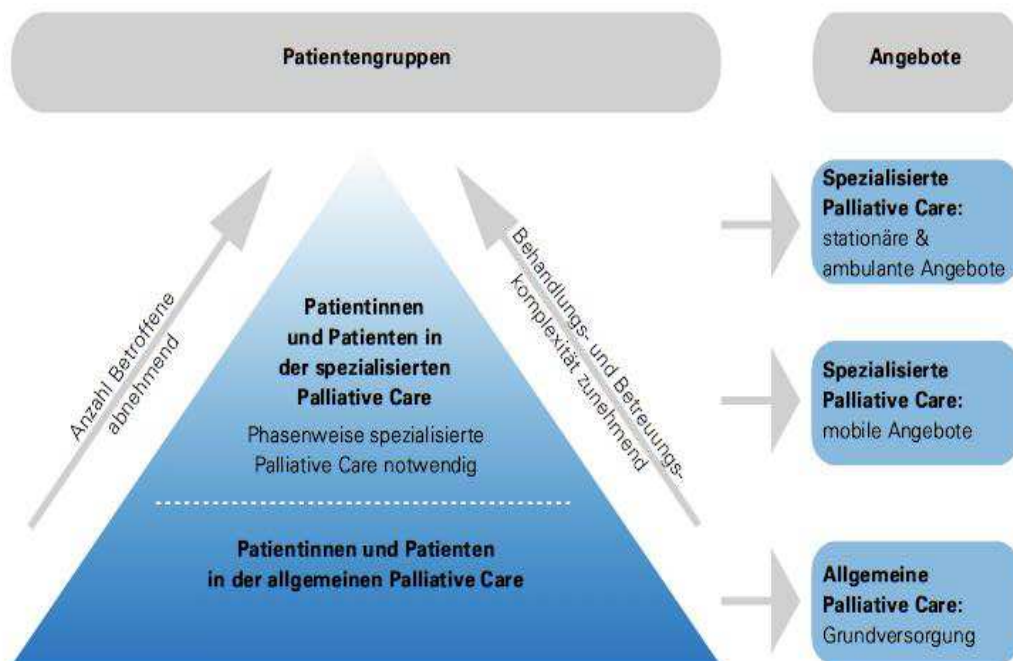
Patientengruppen

Angebote

Anzahl Betroffene abnehmend

Patientinnen und Patienten in der spezialisierten Palliative Care

Phasenweise spezialisierte Palliative Care notwendig

Behandlungs- und Betreuungskomplexität zunehmend

Patientinnen und Patienten in der allgemeinen Palliative Care

Spezialisierte Palliative Care: stationäre & ambulante Angebote

Spezialisierte Palliative Care: mobile Angebote

Allgemeine Palliative Care: Grundversorgung